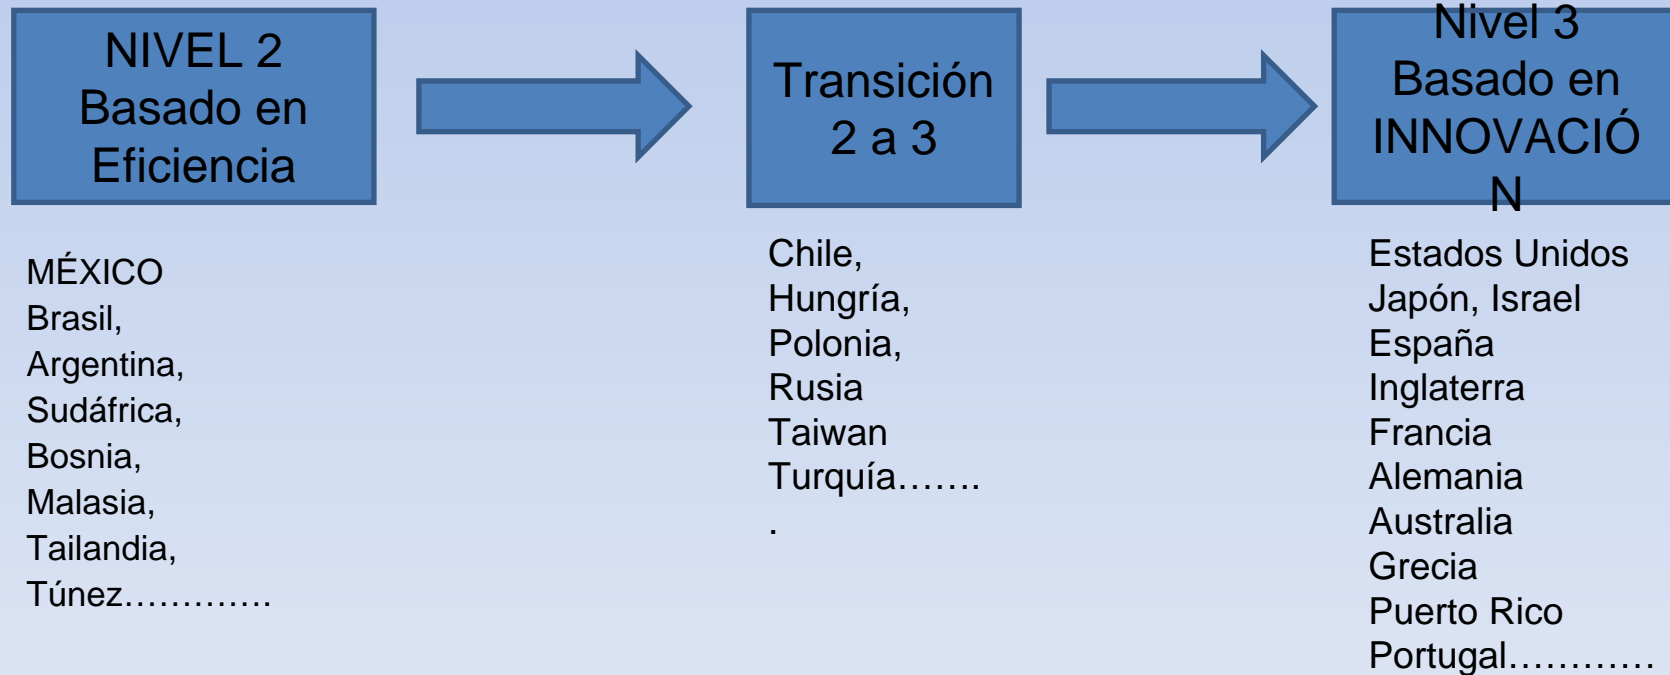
NIVEL 2
Basado en
Eficiencia

Transición
2 a 3

Nivel 3
Basado en
INNOVACIÓ
N

MÉXICO
Brasil,
Argentina,
Sudáfrica,
Bosnia,
Malasia,
Tailandia,
Túnez………….

Chile,
Hungría,
Polonia,
Rusia
Taiwan
Turquía…….
.

Estados Unidos
Japón, Israel
España
Inglaterra
Francia
Alemania
Australia
Grecia
Puerto Rico
Portugal…………